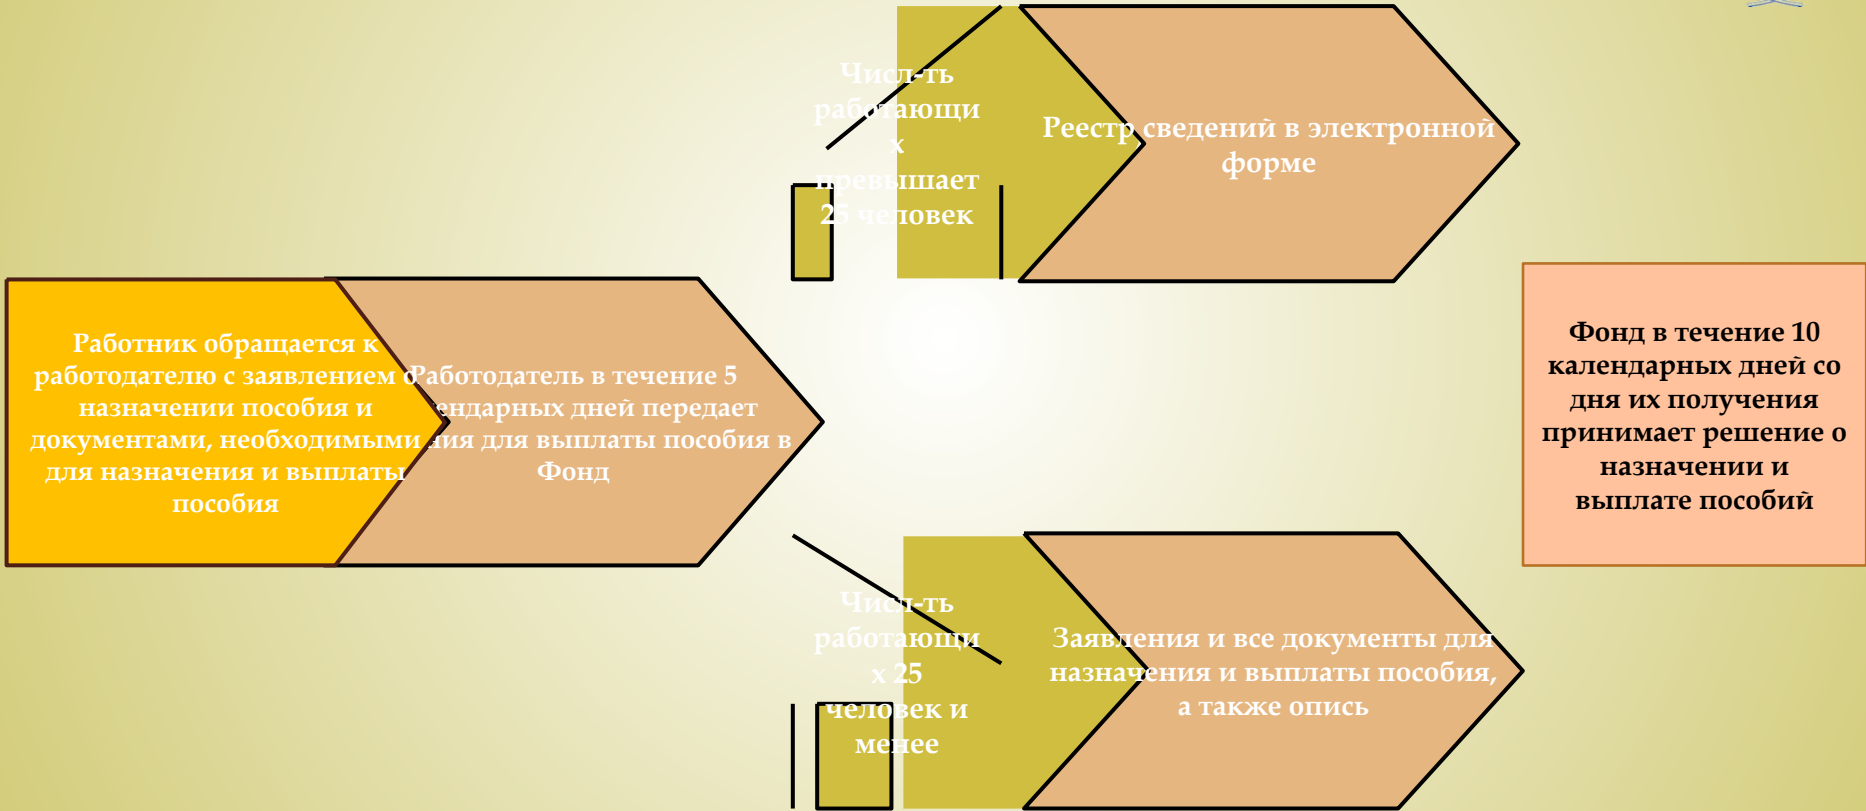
Числ-ть работающих превышает 25 человек

Реестр сведений в электронной форме

Работник обращается к работодателю с заявлением о назначении пособия и документами, необходимыми для назначения и выплаты пособия

Работодатель в течение 5 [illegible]ендарных дней передает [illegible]ния для выплаты пособия в Фонд

Фонд в течение 10 календарных дней со дня их получения принимает решение о назначении и выплате пособий

Числ-ть работающих 25 человек и менее

Заявления и все документы для назначения и выплаты пособия, а также опись